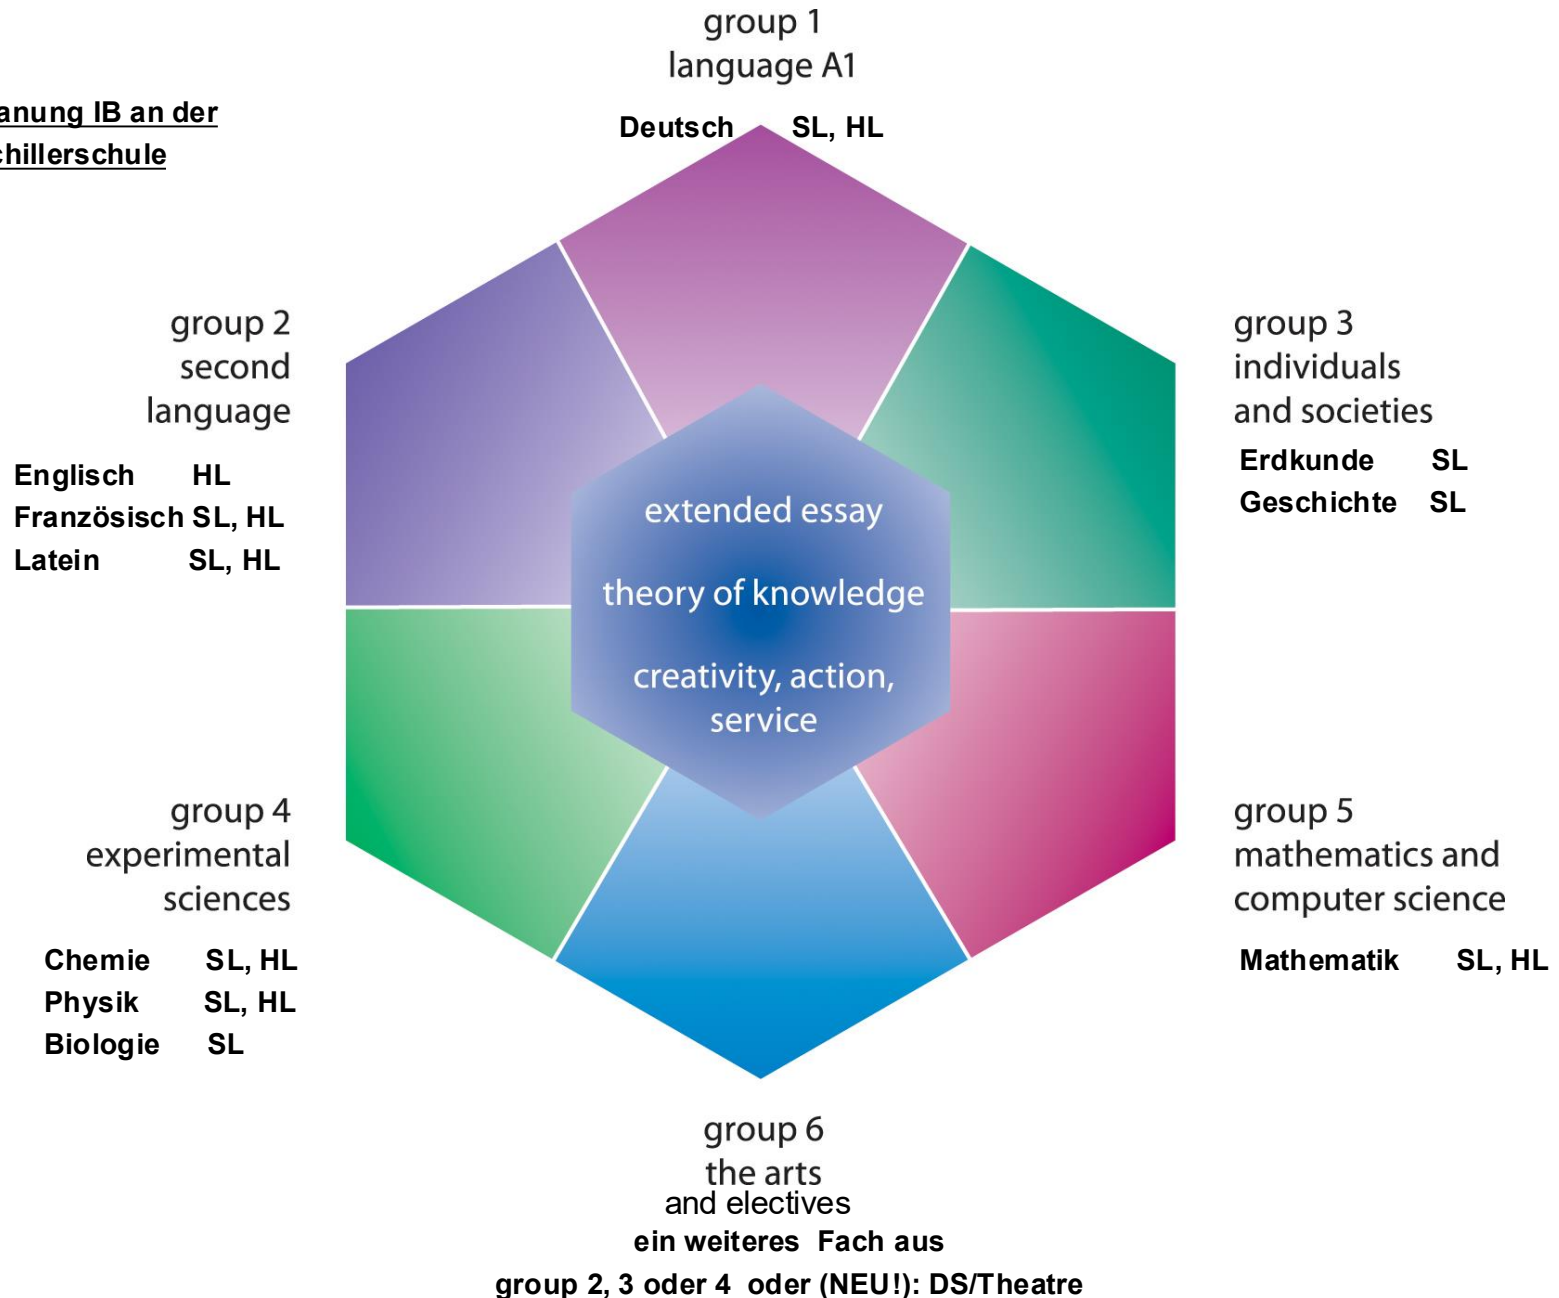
anung IB an der
chillerschule

group 1
language A1

Deutsch SL, HL

group 2
second
language

Englisch HL
Französisch SL, HL
Latein SL, HL

group 3
individuals
and societies

Erdkunde SL
Geschichte SL

extended essay

theory of knowledge

creativity, action, service

group 4
experimental
sciences

Chemie SL, HL
Physik SL, HL
Biologie SL

group 5
mathematics and
computer science

Mathematik SL, HL

group 6
the arts
and electives
ein weiteres Fach aus
group 2, 3 oder 4 oder (NEU!): DS/Theatre